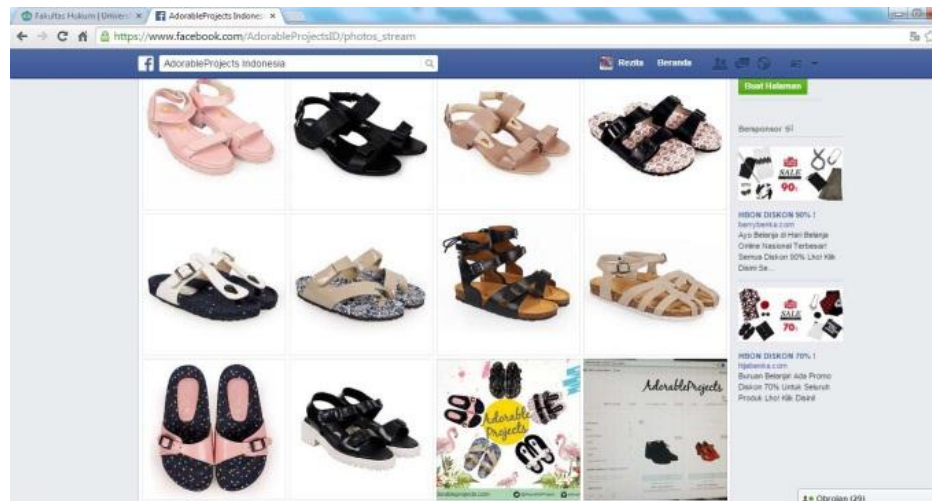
Fakultas Hukum | Univers ×
AdorableProjects Indones ×
https://www.facebook.com/AdorableProjectsID/photos_stream
AdorableProjects Indonesia
Rezita Beranda
Buat Halaman
Bersponsor
SALE 90%
HBON DISKON 90% !
berrybenka.com
Ayo Belanja di Hari Belanja Online Nasional Terbesar! Semua Diskon 90% Lho! Klik Disini Se...
SALE 70%
HBON DISKON 70% !
hijabenka.com
Buruan Belanja! Ada Promo Diskon 70% Untuk Seluruh Produk Lho! Klik Disini
Adorable Projects
AdorableProjects
Obrolan (29)